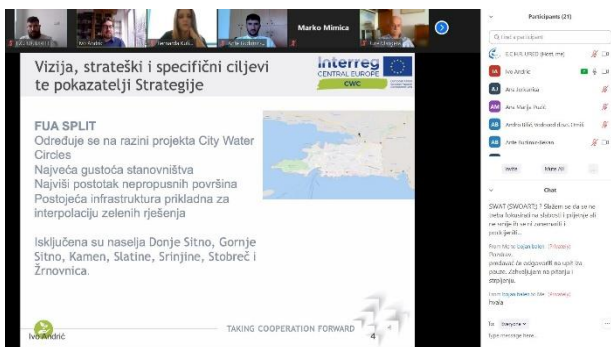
Marko Mimica

Vizija, strateški i specifični ciljevi te pokazatelji Strategije

Interreg
CENTRAL EUROPE
CWC

FUA SPLIT
Određuje se na razini projekta City Water Circles
Najveća gustoća stanovništva
Najviši postotak nepropusnih površina
Postojeća infrastruktura prikladna za interpolaciju zelenih rješenja

Isključena su naselja Donje Sitno, Gornje Sitno, Kamen, Slatine, Srinjine, Stobreč i Žrnovnica.

TAKING COOPERATION FORWARD
4

Ivo Andrić

Participants (21)

Ivo Andrić
Ana Jurkanka
Ana-Marija Pušić
Anđela Ilić
Ante Kurtović

Mute All
More

Chat

SWAT (SWOAT)! Slažem se da se ne treba fokusirati na slabosti i prijetnje ali ne smije ih se ni zanemariti i ponikjeniti.

From Me to Lejan Bošić (Privately)
Dovidjenja, predavač ne odgovarati na upit ili poruke. Zahvaljujem na pitanju i strpljenju.

From Lejan Bošić to Me (Privately)
Hvala

To: Everyone
Type message here...